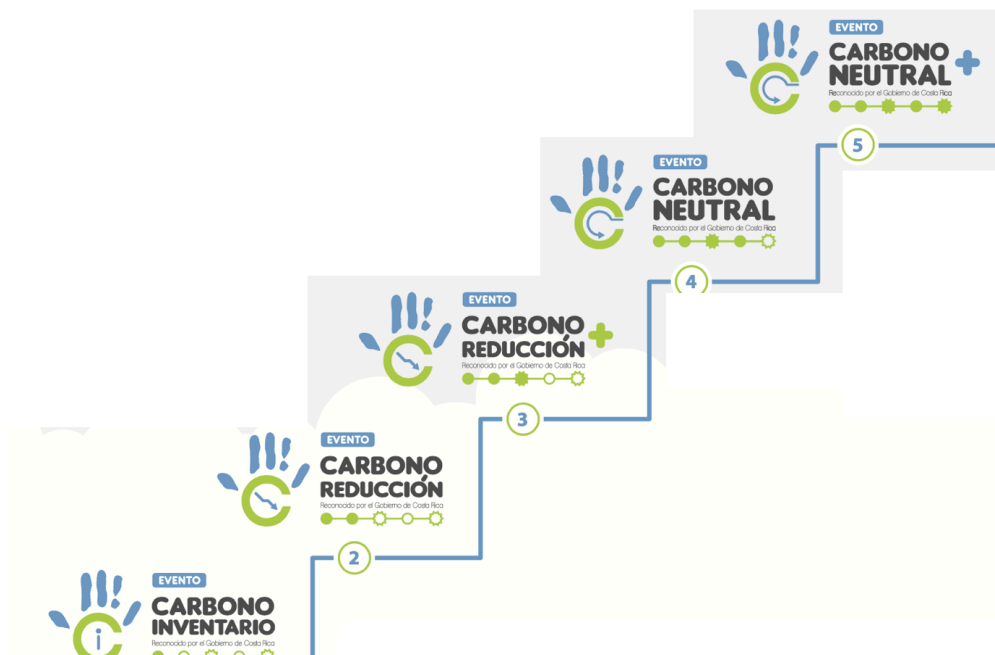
EVENTO
CARBONO NEUTRAL+
Reconocido por el Gobierno de Costa Rica

5

EVENTO
CARBONO NEUTRAL
Reconocido por el Gobierno de Costa Rica

4

EVENTO
CARBONO REDUCCIÓN+
Reconocido por el Gobierno de Costa Rica

3

EVENTO
CARBONO REDUCCIÓN
Reconocido por el Gobierno de Costa Rica

2

EVENTO
CARBONO INVENTARIO
Reconocido por el Gobierno de Costa Rica